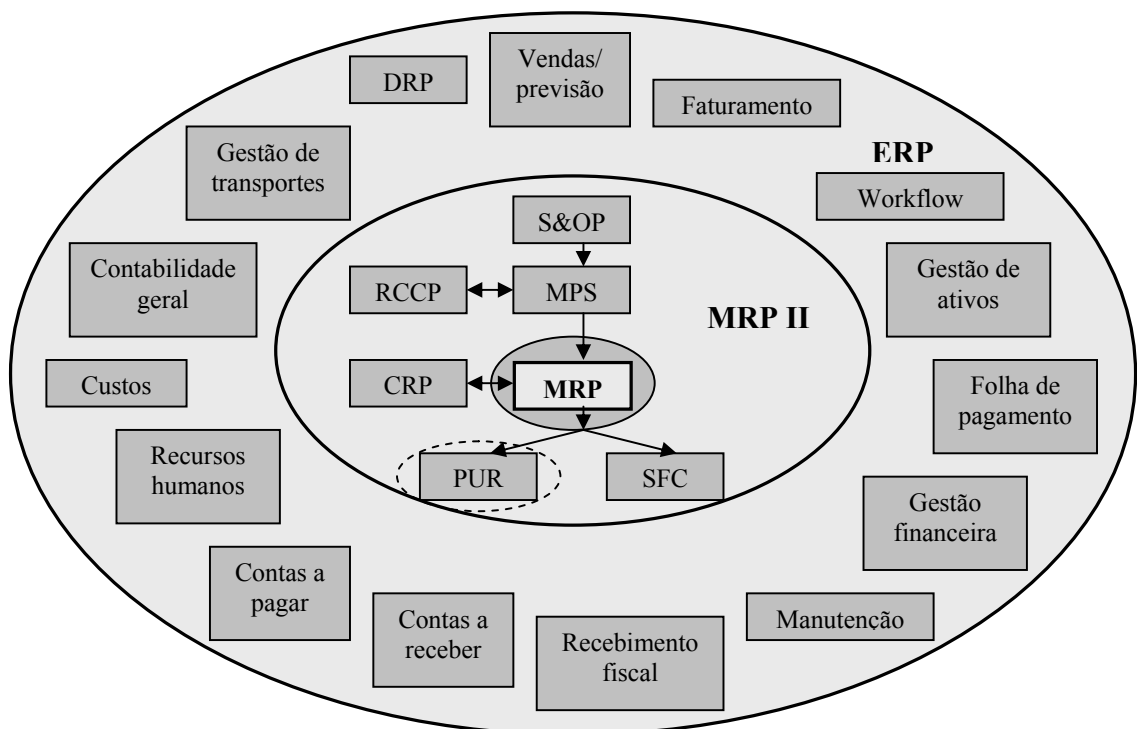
DRP

Vendas/ previsão

Faturamento

Gestão de transportes

ERP

Workflow

S&OP

Contabilidade geral

RCCP

MPS

Gestão de ativos

MRP II

Custos

CRP

MRP

Folha de pagamento

Recursos humanos

PUR

SFC

Gestão financeira

Contas a pagar

Contas a receber

Recebimento fiscal

Manutenção